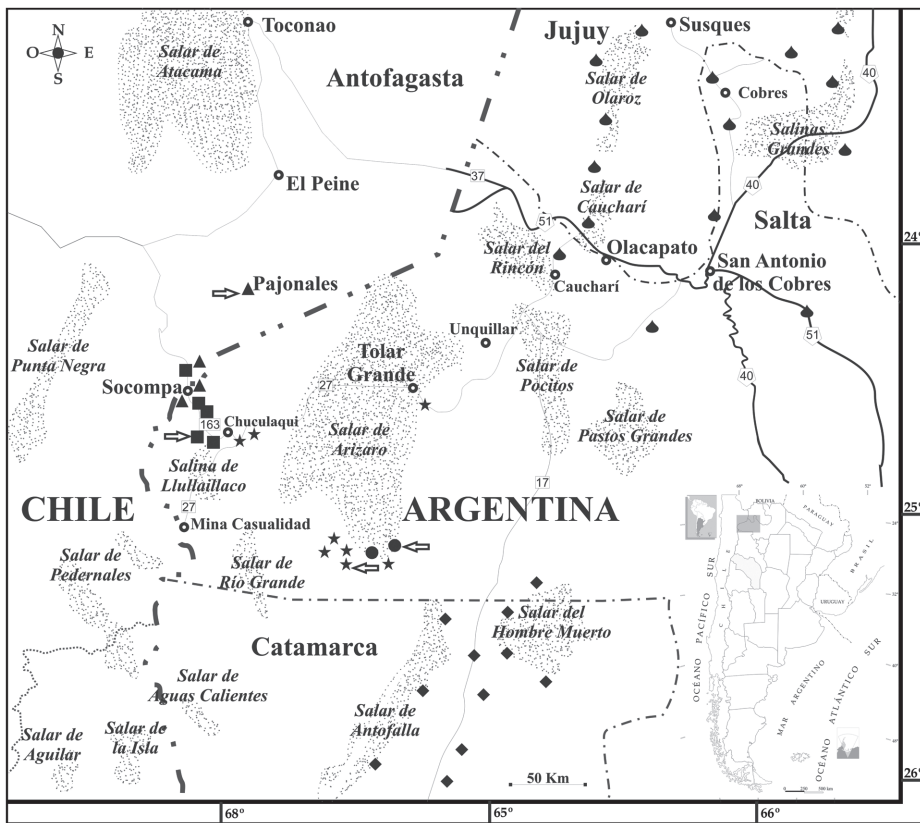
N
O E
S

Toconao
Salar de Atacama
Antofagasta
Jujuy
Susques
Salar de Olaroz
Cobres
40
Salinas Grandes
El Peine
37
Salar de Cauchari
40
Salta
51
Salar del Rincon
Olacapato
San Antonio de los Cobres
24°
Cauchari
Pajonales
Unquillar
51
Salar de Punta Negra
Tolar Grande
27
Salar de Pocitos
Socompa
40
Chuculaqui
163
Salar de Arizaro
Salar de Pastos Grandes
Salina de Llullaillaco
17
27
CHILE
Mina Casualidad
ARGENTINA
25°
Salar de Pedernales
Salar de Rio Grande
Salar del Hombre Muerto
Catamarca
Salar de Aguas Calientes
Salar de Antofalla
Salar de Aguilar
Salar de la Isla
50 Km
26°
68°
65°
66°
BOLIVIA
PARAGUAY
BRASIL
URUGUAY
OCÉANO PACÍFICO SUR
MAR ARGENTINO
OCÉANO ATLÁNTICO SUR